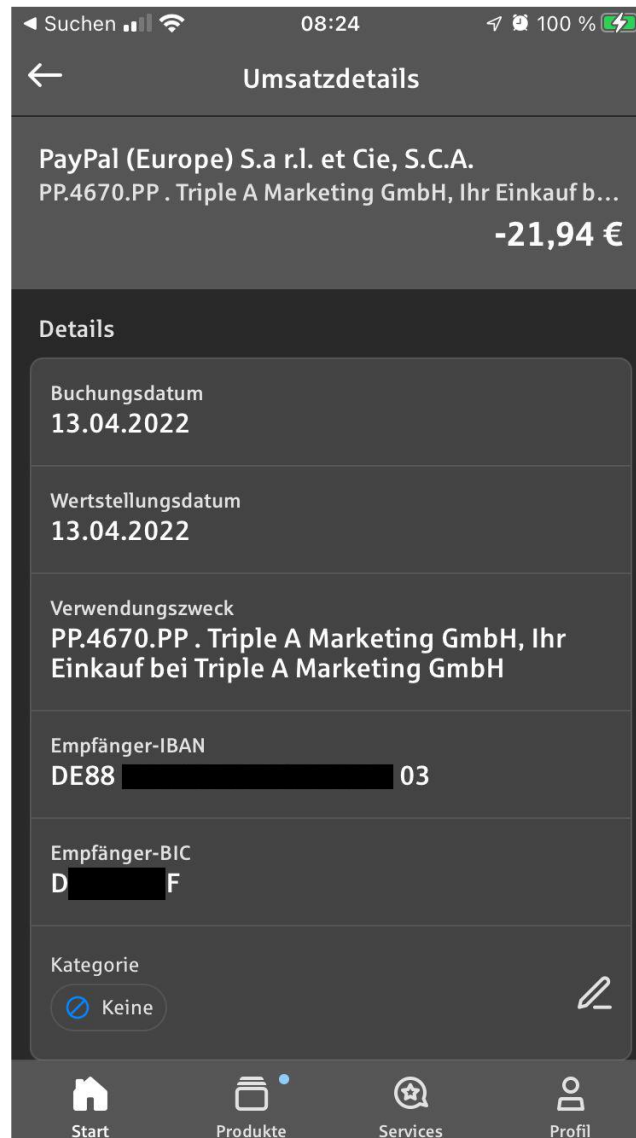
◀ Suchen 08:24 100 %

Umsatzdetails

PayPal (Europe) S.a r.l. et Cie, S.C.A.
PP.4670.PP . Triple A Marketing GmbH, Ihr Einkauf b…
-21,94 €

Details

Buchungsdatum
13.04.2022

Wertstellungsdatum
13.04.2022

Verwendungszweck
PP.4670.PP . Triple A Marketing GmbH, Ihr Einkauf bei Triple A Marketing GmbH

Empfänger-IBAN
DE88 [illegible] 03

Empfänger-BIC
D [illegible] F

Kategorie
Keine

Start Produkte Services Profil